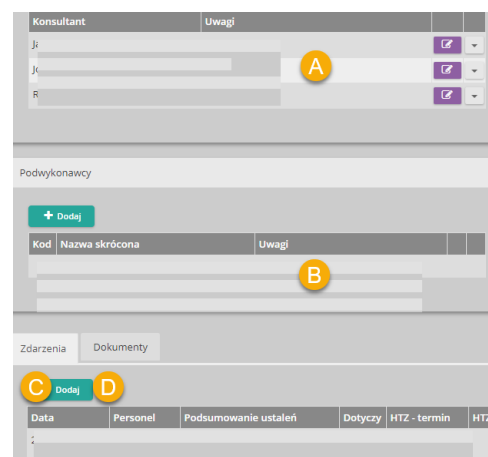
| Konsultant | Uwagi | | |
|---|---|---|---|
| Ja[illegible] | | | |
| J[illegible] | | | |
| R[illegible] | | | |

A

Podwykonawcy

+ Dodaj

| Kod | Nazwa skrócona | Uwagi | | |
|---|---|---|---|---|

B

Zdarzenia

Dokumenty

C

Dodaj

D

| Data | Personel | Podsumowanie ustaleń | Dotyczy | HTZ - termin | HTZ |
|---|---|---|---|---|---|
| 2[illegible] | | | | | |